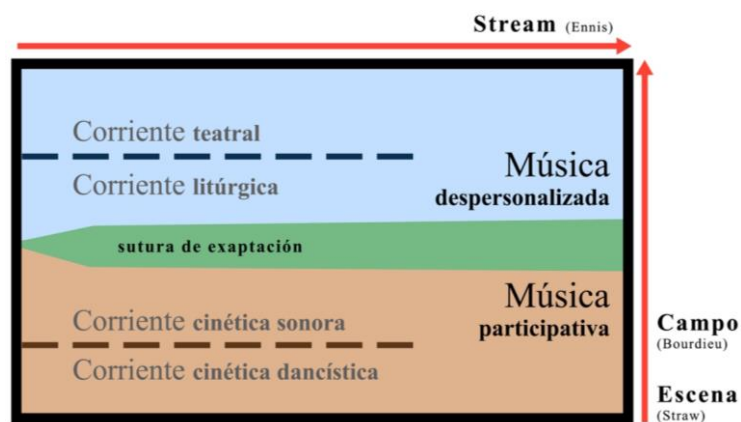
Stream (Ennis)

Corriente teatral

Corriente litúrgica

Música despersonalizada

sutura de exaptación

Música participativa

Corriente cinética sonora

Corriente cinética dancística

Campo (Bourdieu)

Escena (Straw)